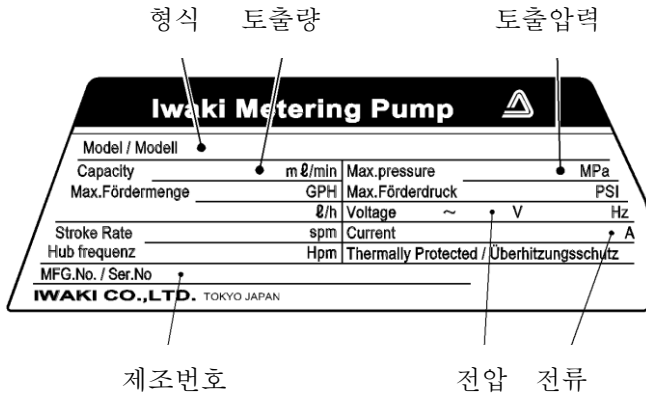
형식 토출량 토출압력

Iwaki Metering Pump

Model / Modell

| Capacity | mℓ/min | Max.pressure | MPa |
|---|---|---|---|
| Max.Fördermenge | GPH | Max.Förderdruck | PSI |
| | ℓ/h | Voltage ~ V | Hz |
| Stroke Rate | spm | Current | A |
| Hub frequenz | Hpm | Thermally Protected / Überhitzungsschutz | |

MFG.No. / Ser.No

IWAKI CO.,LTD. TOKYO JAPAN

제조번호 전압 전류